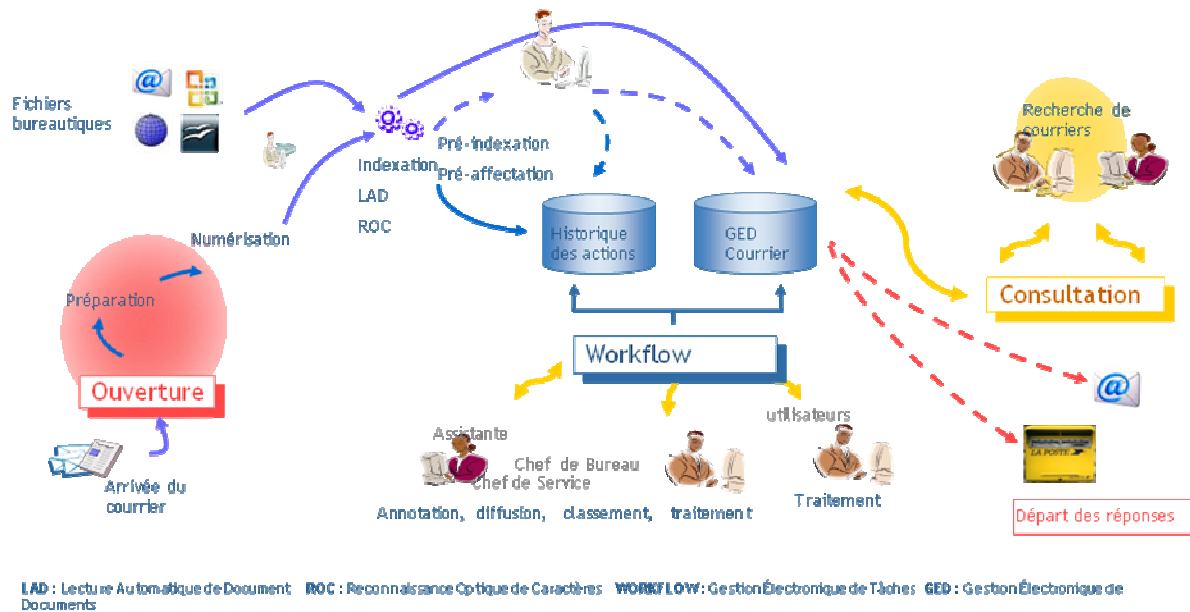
Fichiers bureautiques

Indexation
LAD
ROC

Pré-indexation
Pré-affectation

Historique des actions

GED Courrier

Recherche de courriers

Consultation

Numérisation

Préparation

Ouverture

Arrivée du courrier

Workflow

Assistante

Chef de Bureau
Chef de Service

utilisateurs

Traitement

Annotation, diffusion, classement, traitement

LA POSTE

Départ des réponses

LAD : Lecture Automatique de Document ROC : Reconnaissance Optique de Caractères WORKFLOW : Gestion Électronique de Tâches GED : Gestion Électronique de Documents